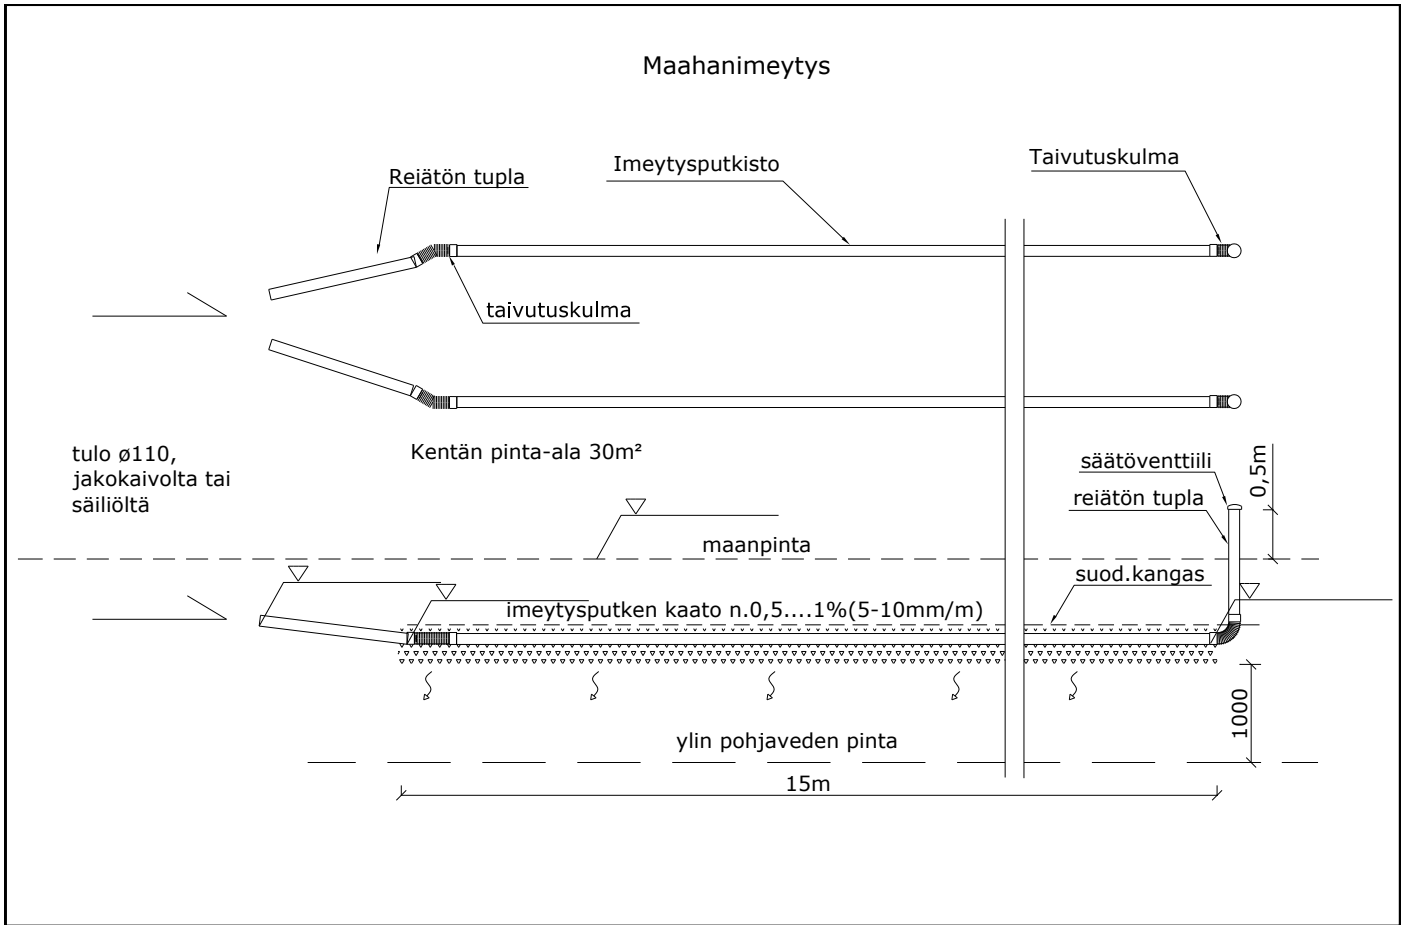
Maahanimeytys

Reiätön tupla

Imeytysputkisto

Taivutuskulma

taivutuskulma

tulo ø110, jakokaivolta tai säiliöltä

Kentän pinta-ala 30m²

säätöventtiili

reiätön tupla

0,5m

maanpinta

suod.kangas

imeytysputken kaato n.0,5....1%(5-10mm/m)

1000

ylin pohjaveden pinta

15m